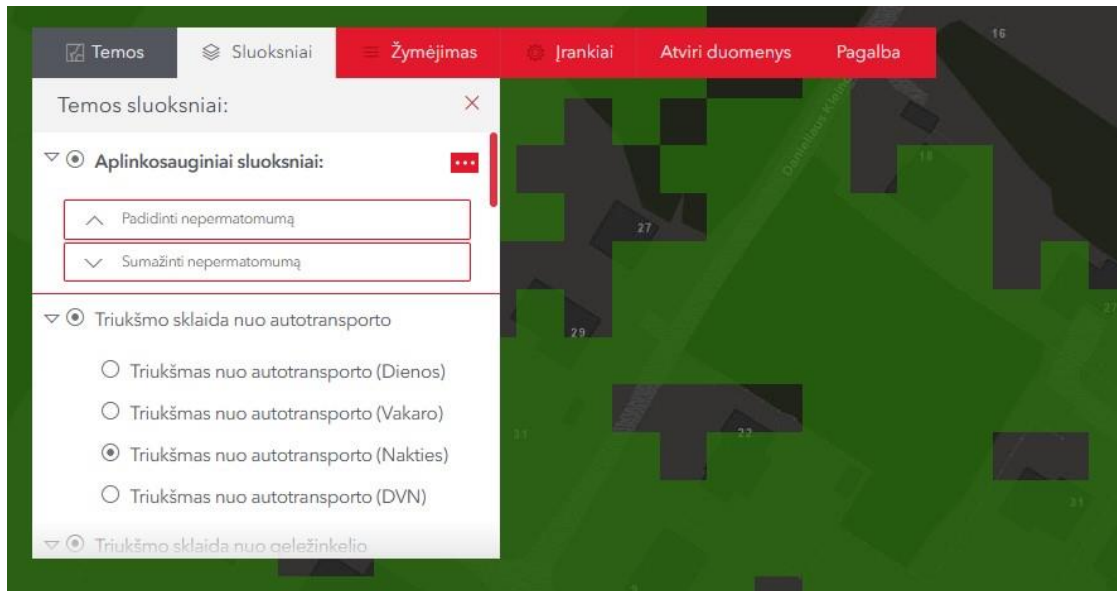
Temos
Sluoksniai
Žymėjimas
Įrankiai
Atviri duomenys
Pagalba

Temos sluoksniai:
×

Aplinkosauginiai sluoksniai:
...
Padidinti nepermatomumą
Sumažinti nepermatomumą

Triukšmo sklaida nuo autotransporto
Triukšmas nuo autotransporto (Dienos)
Triukšmas nuo autotransporto (Vakaro)
Triukšmas nuo autotransporto (Nakties)
Triukšmas nuo autotransporto (DVN)

Triukšmo sklaida nuo geležinkelio

16
18
27
29
21
22
21
Danieliaus Kleino